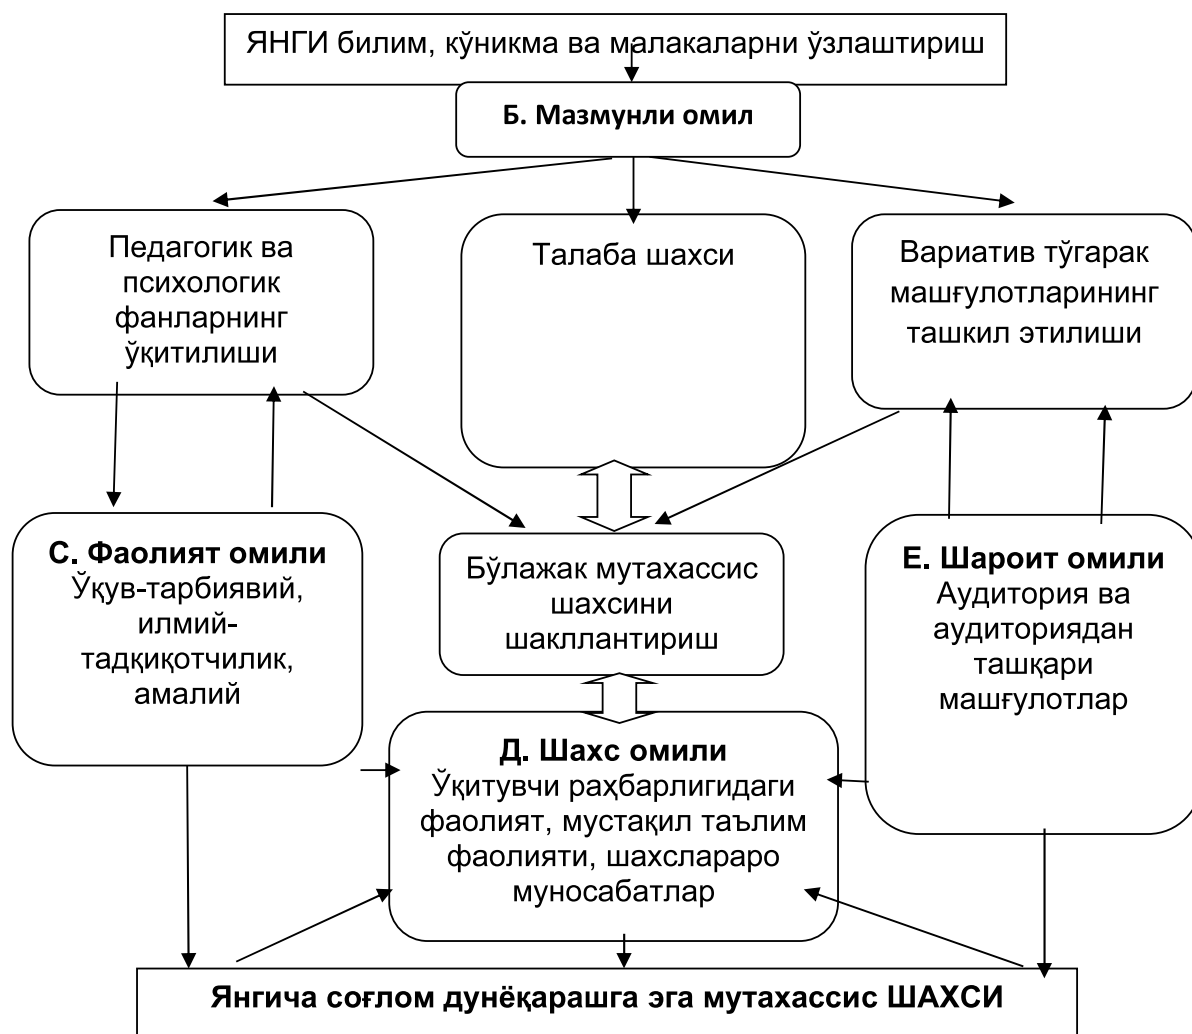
ЯНГИ билим, кўникма ва малакаларни ўзлаштириш

Б. Мазмунли омил

Педагогик ва психологик фанларнинг ўқитилиши

Талаба шахси

Вариатив тўгарак машғулотларининг ташкил этилиши

С. Фаолият омили
Ўқув-тарбиявий, илмий-тадкиқотчилик, амалий

Бўлажак мутахассис шахсини шакллантириш

Е. Шароит омили
Аудитория ва аудиториядан ташқари машғулотлар

Д. Шахс омили
Ўқитувчи раҳбарлигидаги фаолият, мустақил таълим фаолияти, шахслараро муносабатлар

Янгича соғлом дунёқарашга эга мутахассис ШАХСИ